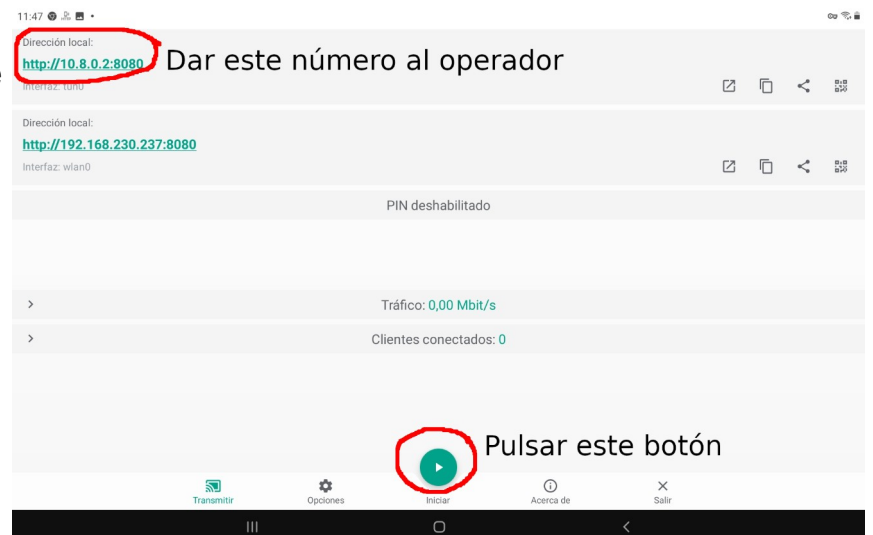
11:47

Dirección local:
http://10.8.0.2:8080
Interfaz: tun0

Dar este número al operador

Dirección local:
http://192.168.230.237:8080
Interfaz: wlan0

PIN deshabilitado

Tráfico: 0,00 Mbit/s

Clientes conectados: 0

Pulsar este botón

Transmitir
Opciones
Iniciar
Acerca de
Salir